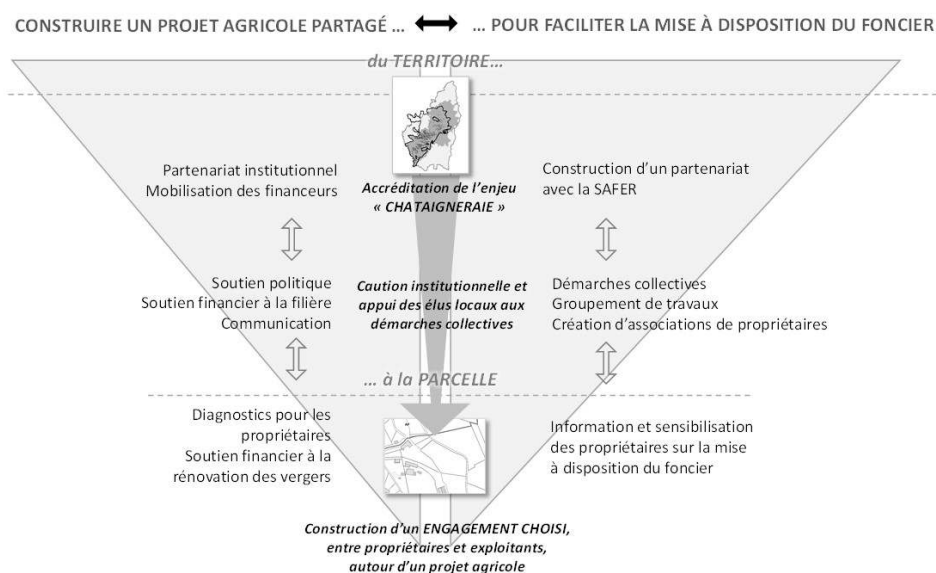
CONSTRUIRE UN PROJET AGRICOLE PARTAGÉ ... ⟷ ... POUR FACILITER LA MISE À DISPOSITION DU FONCIER

du TERRITOIRE...

Partenariat institutionnel
Mobilisation des financeurs

Accréditation de l'enjeu « CHATAIGNERAIE »

Construction d'un partenariat avec la SAFER

Soutien politique
Soutien financier à la filière
Communication

Caution institutionnelle et appui des élus locaux aux démarches collectives

Démarches collectives
Groupement de travaux
Création d'associations de propriétaires

... à la PARCELLE

Diagnostics pour les propriétaires
Soutien financier à la rénovation des vergers

Information et sensibilisation des propriétaires sur la mise à disposition du foncier

Construction d'un ENGAGEMENT CHOISI, entre propriétaires et exploitants, autour d'un projet agricole